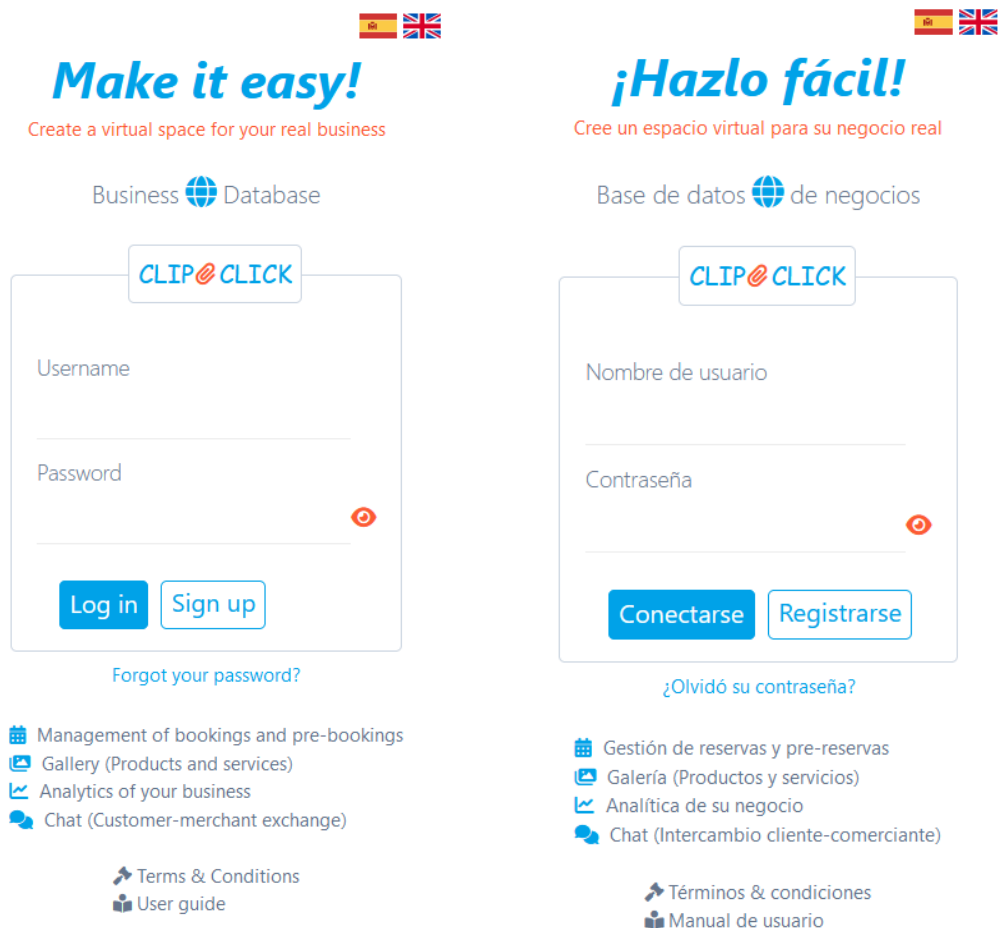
Make it easy!
Create a virtual space for your real business

Business Database

CLIP CLICK

Username

Password

Log in Sign up

Forgot your password?

Management of bookings and pre-bookings
Gallery (Products and services)
Analytics of your business
Chat (Customer-merchant exchange)

Terms & Conditions
User guide

¡Hazlo fácil!
Cree un espacio virtual para su negocio real

Base de datos de negocios

CLIP CLICK

Nombre de usuario

Contraseña

Conectarse Registrarse

¿Olvidó su contraseña?

Gestión de reservas y pre-reservas
Galería (Productos y servicios)
Analítica de su negocio
Chat (Intercambio cliente-comerciante)

Términos & condiciones
Manual de usuario